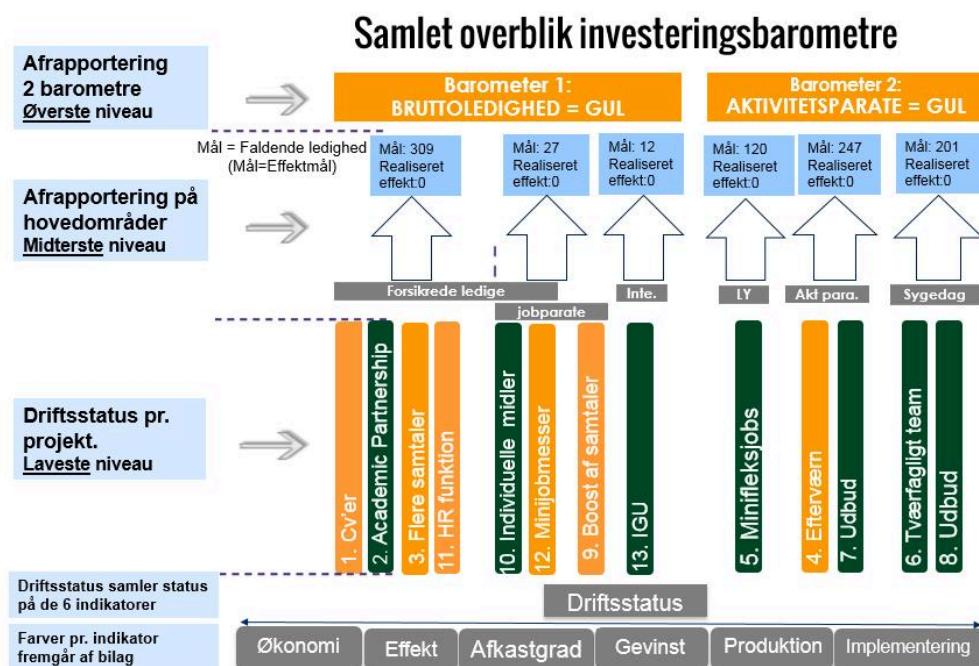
Samlet overblik investeringsbarometre

Afrapportering 2 barometre Øverste niveau

Barometer 1: BRUTTOLEDIGHED = GUL

Barometer 2: AKTIVITETSPARATE = GUL

Mål = Faldende ledighed (Mål=Effektmål)

Mål: 309 Realiseret effekt:0

Mål: 27 Realiseret effekt:0

Mål: 12 Realiseret effekt:0

Mål: 120 Realiseret effekt:0

Mål: 247 Realiseret effekt:0

Mål: 201 Realiseret effekt:0

Afrapportering på hovedområder Midterste niveau

Forsikrede ledige

jobparate

Inte.

LY

Akt para.

Sygedag

Driftsstatus pr. projekt. Laveste niveau

1. Cv'er

2. Academic Partnership

3. Flere samtaler

11. HR funktion

10. Individuelle midler

12. Minijobmesser

9. Boost af samtaler

13. IGU

5. Minifleksjobs

4. Efterværn

7. Udbud

6. Tværfagligt team

8. Udbud

Driftsstatus samler status på de 6 indikatorer

Driftsstatus

Farver pr. indikator fremgår af bilag

| Økonomi | Effekt | Afkastgrad | Gevinst | Produktion | Implementering |
|---|---|---|---|---|---|